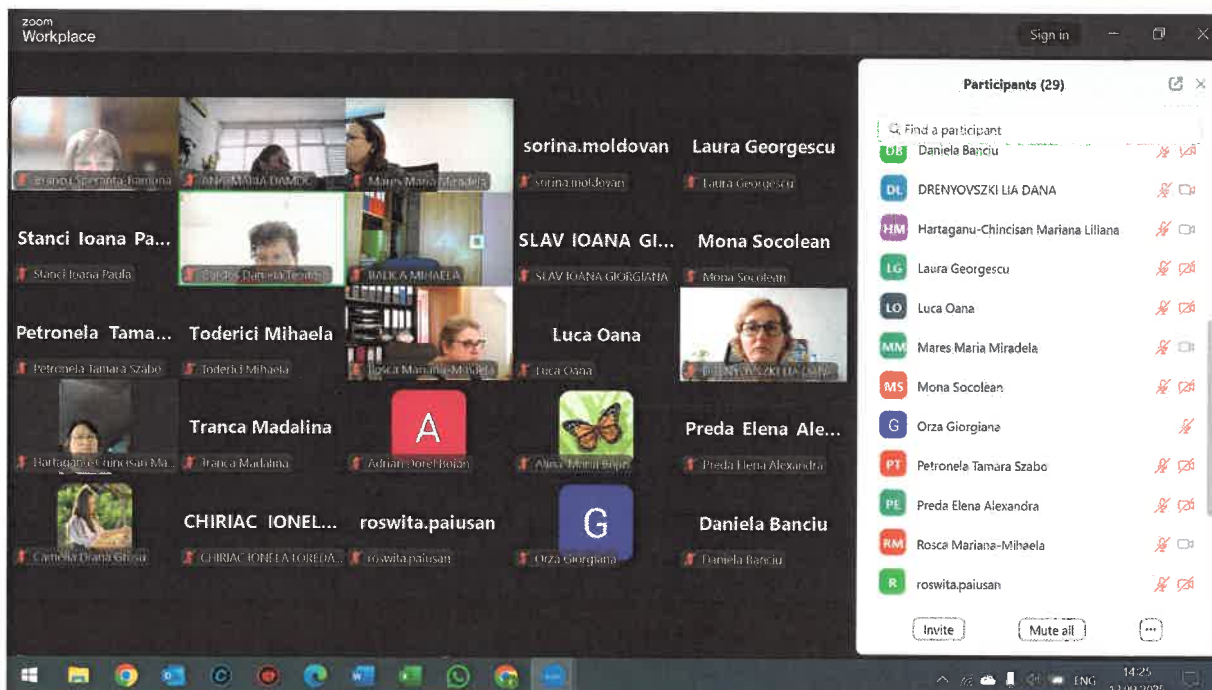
zoom
Workplace

Sign in

Bruno Speranta-Ramona
ANA-MARIA DAMOC
Mares Maria Miradela
sorina.moldovan
sorina.moldovan
Laura Georgescu
Laura Georgescu

Stanci Ioana Pa...
Stanci Ioana Paula
Baldea Daniela Teodora
BALICA MIHAELA
SLAV IOANA GI...
SLAV IOANA GIORGIANA
Mona Socolean
Mona Socolean

Petronela Tama...
Petronela Tamara Szabo
Toderici Mihaela
Toderici Mihaela
Rosca Mariana-Mihaela
Luca Oana
Luca Oana
DRENYOVSZKI LIA DANA

Hartaganu-Chincisan Ma...
Tranca Madalina
Tranca Madalina
A
Adrian Dorel Bojan
Alina Maria Bojan
Preda Elena Ale...
Preda Elena Alexandra

Camelia Diana Gliga
CHIRIAC IONEL...
CHIRIAC IONELA LOREDA...
roswita.paiusan
roswita.paiusan
G
Orza Giorgiana
Daniela Banciu
Daniela Banciu

Participants (29)

Find a participant

DB Daniela Banciu
DL DRENYOVSZKI LIA DANA
HM Hartaganu-Chincisan Mariana Liliana
LG Laura Georgescu
LO Luca Oana
MM Mares Maria Miradela
MS Mona Socolean
G Orza Giorgiana
PT Petronela Tamara Szabo
PE Preda Elena Alexandra
RM Rosca Mariana-Mihaela
R roswita.paiusan

Invite
Mute all
...

ENG
14:25
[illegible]